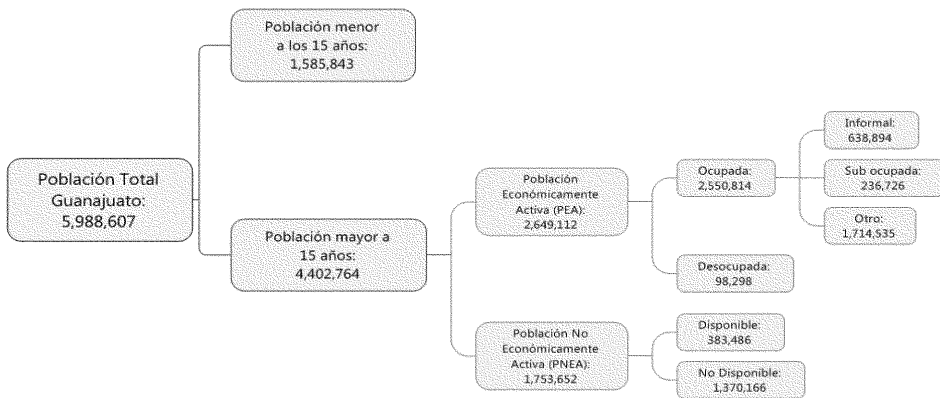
Población Total Guanajuato: 5,988,607

Población menor a los 15 años: 1,585,843

Población mayor a 15 años: 4,402,764

Población Económicamente Activa (PEA): 2,649,112

Ocupada: 2,550,814

Informal: 638,894

Sub ocupada: 236,726

Otro: 1,714,535

Desocupada: 98,298

Población No Económicamente Activa (PNEA): 1,753,652

Disponible: 383,486

No Disponible: 1,370,166